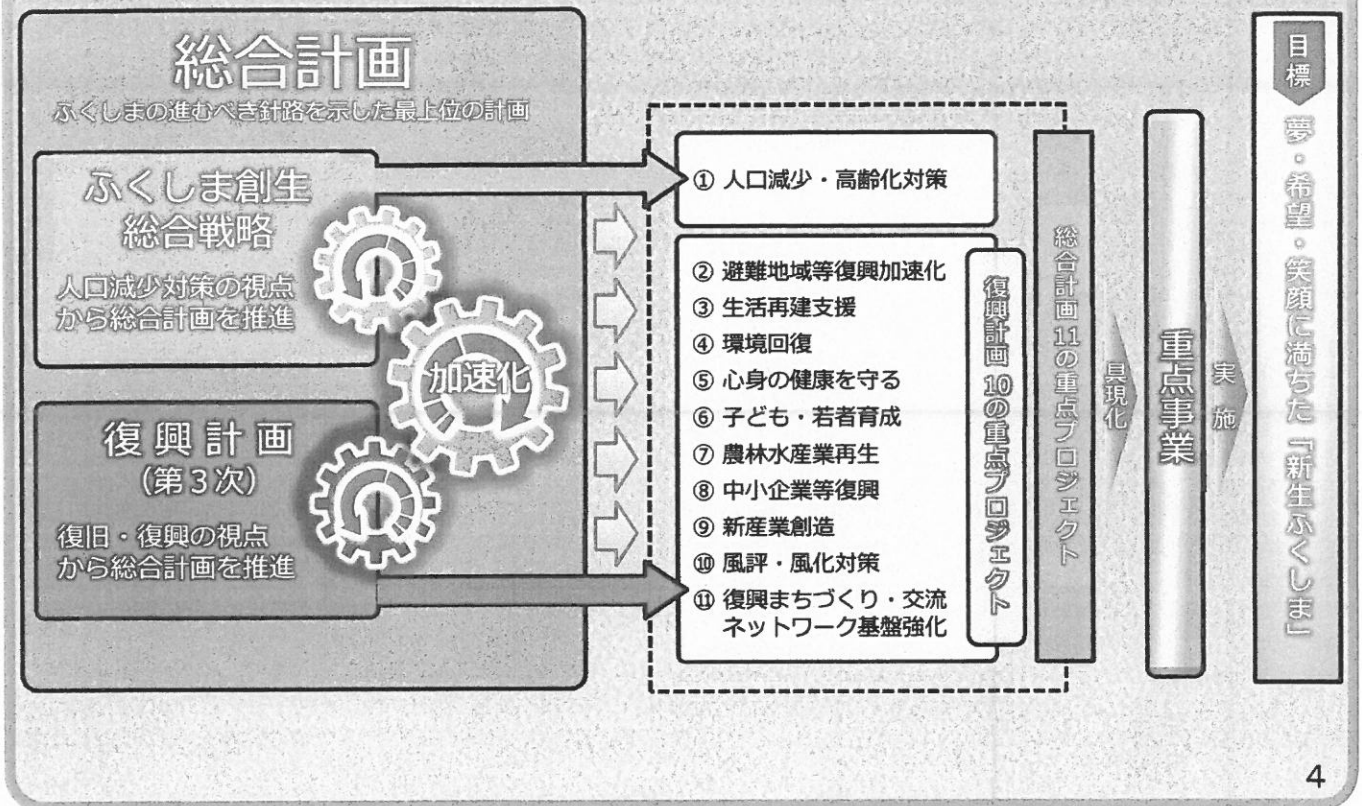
総合計画
ふくしまの進むべき針路を示した最上位の計画

ふくしま創生
総合戦略

人口減少対策の視点から総合計画を推進

加速化

復興計画
(第3次)

復旧・復興の視点から総合計画を推進

① 人口減少・高齢化対策

② 避難地域等復興加速化
③ 生活再建支援
④ 環境回復
⑤ 心身の健康を守る
⑥ 子ども・若者育成
⑦ 農林水産業再生
⑧ 中小企業等復興
⑨ 新産業創造
⑩ 風評・風化対策
⑪ 復興まちづくり・交流ネットワーク基盤強化

復興計画 10の重点プロジェクト

総合計画11の重点プロジェクト

具現化

重点事業

実施

目標

夢・希望・笑顔に満ちた「新生ふくしま」

4